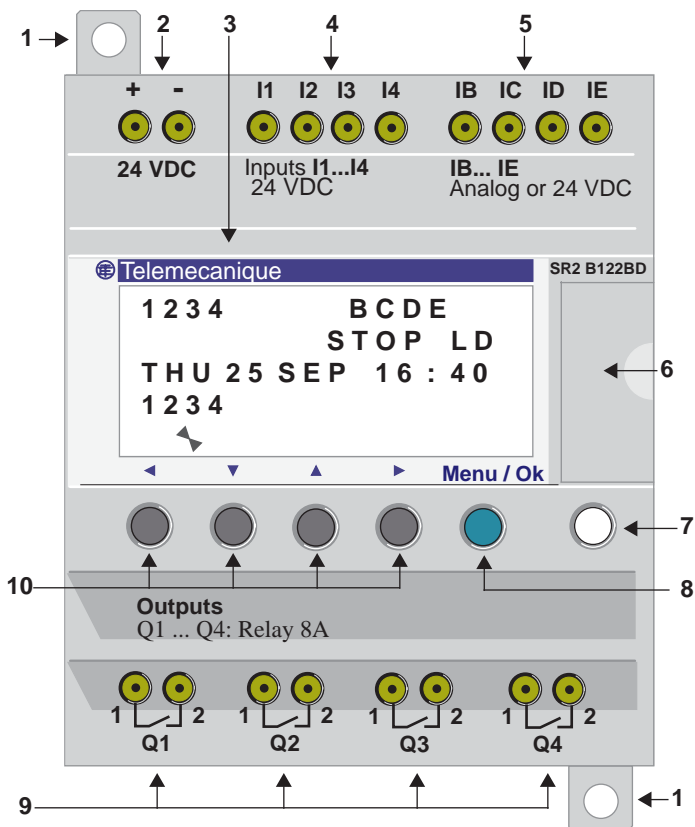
1
2
3
4
5
+ -
I1 I2 I3 I4
IB IC ID IE
24 VDC
Inputs I1...I4
24 VDC
IB... IE
Analog or 24 VDC
Telemecanique
SR2 B122BD
1234 BCDE
STOP LD
THU 25 SEP 16:40
1234
6
◄ ▼ ▲ ►
Menu / Ok
7
10
8
Outputs
Q1 ... Q4: Relay 8A
1 2 1 2 1 2 1 2
Q1 Q2 Q3 Q4
9
1